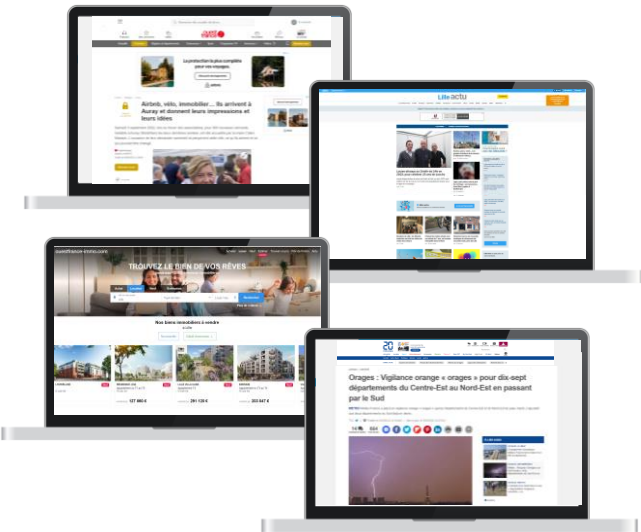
Airbnb, vélo, immobilier... Ils arrivent à Auray et donnent leurs impressions et leurs idées

La protection la plus complète pour vos voyages

Lille actu

TROUVEZ LE BIEN DE VOS RÊVES

Nos biens immobiliers à vendre

127 460 €

291 120 €

253 647 €

Orages : Vigilance orange « orages » pour dix-sept départements du Centre-Est au Nord-Est en passant par le Sud